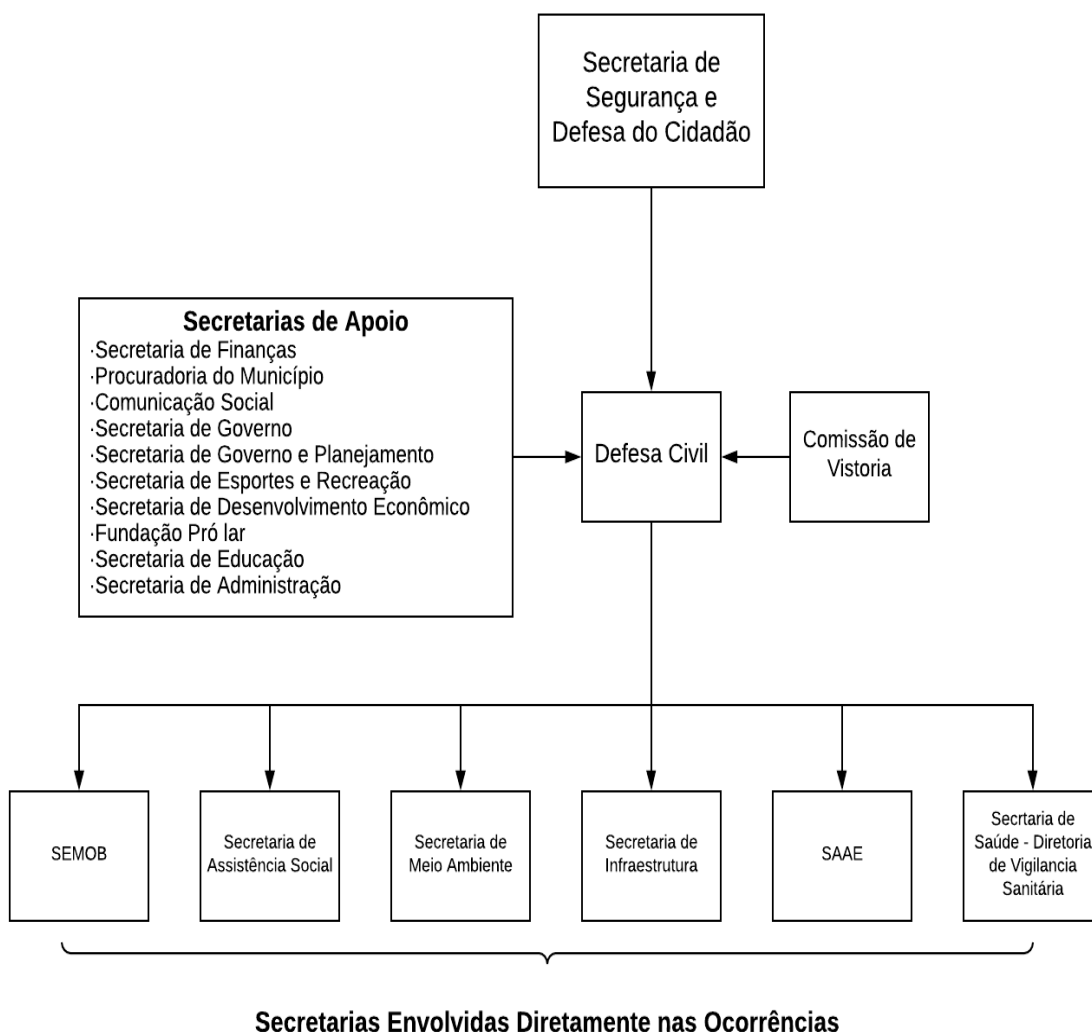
Secretaria de Segurança e Defesa do Cidadão

Secretarias de Apoio
·Secretaria de Finanças
·Procuradoria do Município
·Comunicação Social
·Secretaria de Governo
·Secretaria de Governo e Planejamento
·Secretaria de Esportes e Recreação
·Secretaria de Desenvolvimento Econômico
·Fundação Pró lar
·Secretaria de Educação
·Secretaria de Administração

Defesa Civil

Comissão de Vistoria

SEMOB

Secretaria de Assistência Social

Secretaria de Meio Ambiente

Secretaria de Infraestrutura

SAAE

Secrtaria de Saúde - Diretoria de Vigilancia Sanitária

Secretarias Envolvidas Diretamente nas Ocorrências